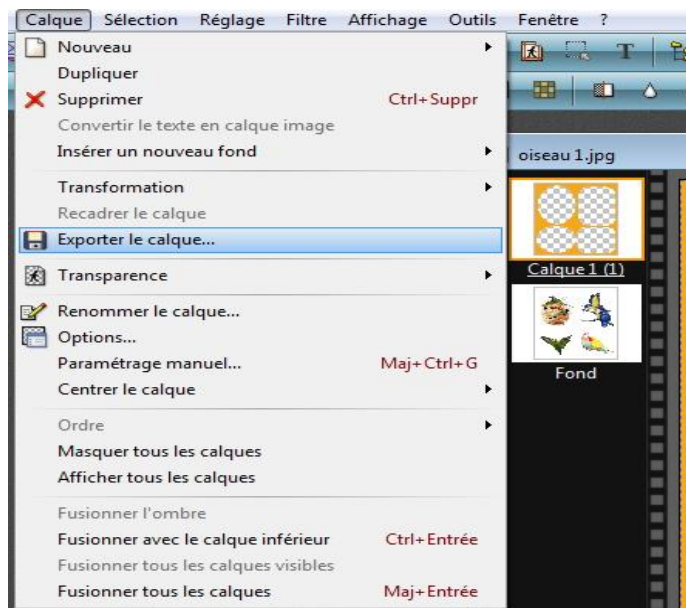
Calque Sélection Réglage Filtre Affichage Outils Fenêtre ?

Nouveau
Dupliquer
Supprimer Ctrl+Suppr
Convertir le texte en calque image
Insérer un nouveau fond

Transformation
Recadrer le calque
Exporter le calque...

Transparence

Renommer le calque...
Options...
Paramétrage manuel... Maj+Ctrl+G
Centrer le calque

Ordre
Masquer tous les calques
Afficher tous les calques

Fusionner l'ombre
Fusionner avec le calque inférieur Ctrl+Entrée
Fusionner tous les calques visibles
Fusionner tous les calques Maj+Entrée

T

oiseau 1.jpg

Calque 1 (1)

Fond